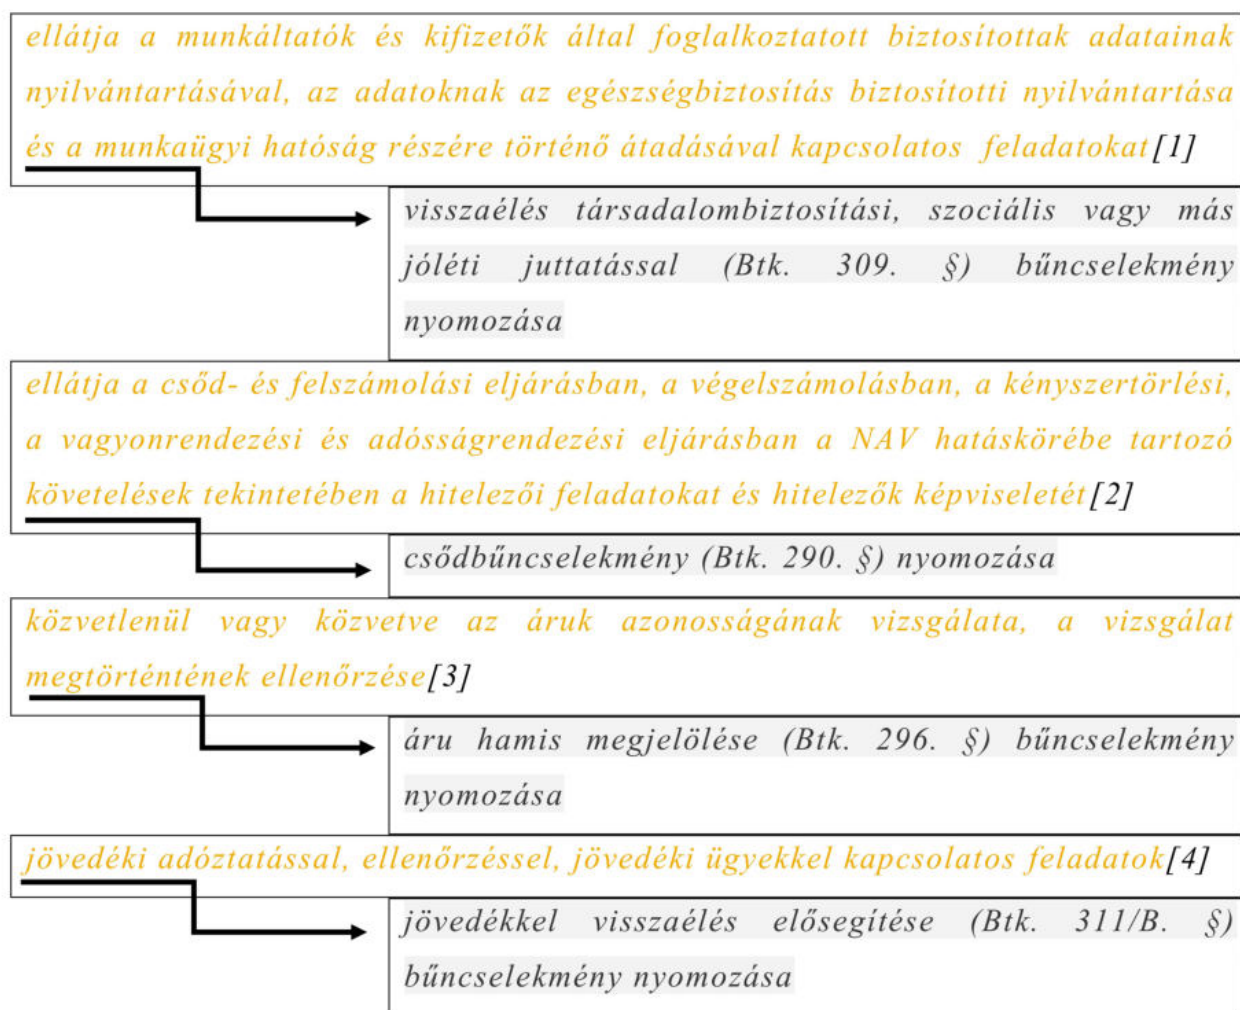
ellátja a munkáltatók és kifizetők által foglalkoztatott biztosítottak adatainak nyilvántartásával, az adatoknak az egészségbiztosítás biztosítotti nyilvántartása és a munkaügyi hatóság részére történő átadásával kapcsolatos feladatokat[1]

visszaélés társadalombiztosítási, szociális vagy más jóléti juttatással (Btk. 309. §) bűncselekmény nyomozása

ellátja a csőd- és felszámolási eljárásban, a végelszámolásban, a kényszertörlési, a vagyonrendezési és adósságrendezési eljárásban a NAV hatáskörébe tartozó követelések tekintetében a hitelezői feladatokat és hitelezők képviseletét[2]

csődbűncselekmény (Btk. 290. §) nyomozása

közvetlenül vagy közvetve az áruk azonosságának vizsgálata, a vizsgálat megtörténtének ellenőrzése[3]

áru hamis megjelölése (Btk. 296. §) bűncselekmény nyomozása

jövedéki adóztatással, ellenőrzéssel, jövedéki ügyekkel kapcsolatos feladatok[4]

jövedékkel visszaélés elősegítése (Btk. 311/B. §) bűncselekmény nyomozása